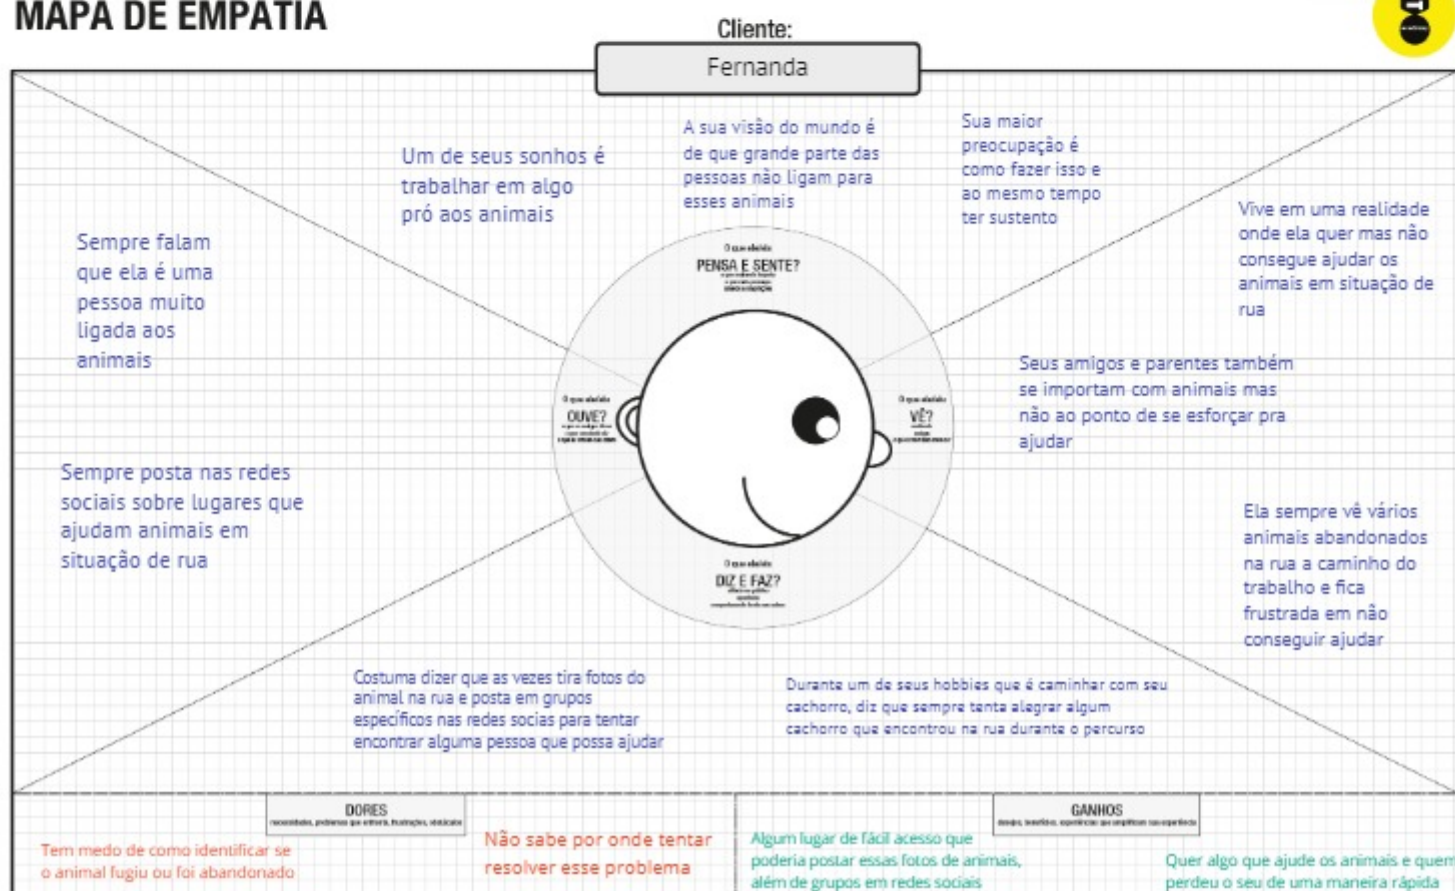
MAPA DE EMPATIA

Cliente:
Fernanda

Um de seus sonhos é trabalhar em algo pró aos animais

A sua visão do mundo é de que grande parte das pessoas não ligam para esses animais

Sua maior preocupação é como fazer isso e ao mesmo tempo ter sustento

Vive em uma realidade onde ela quer mas não consegue ajudar os animais em situação de rua

Sempre falam que ela é uma pessoa muito ligada aos animais

O que ele/ela
PENSA E SENTE?
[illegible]

O que ele/ela
OUVE?
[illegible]

O que ele/ela
VÊ?
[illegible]

Seus amigos e parentes também se importam com animais mas não ao ponto de se esforçar pra ajudar

Sempre posta nas redes sociais sobre lugares que ajudam animais em situação de rua

Ela sempre vê vários animais abandonados na rua a caminho do trabalho e fica frustrada em não conseguir ajudar

O que ele/ela
DIZ E FAZ?
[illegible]

Costuma dizer que as vezes tira fotos do animal na rua e posta em grupos específicos nas redes socias para tentar encontrar alguma pessoa que possa ajudar

Durante um de seus hobbies que é caminhar com seu cachorro, diz que sempre tenta alegrar algum cachorro que encontrou na rua durante o percurso

DORES
necessidades, problemas que enfrenta, frustrações, obstáculos

GANHOS
desejos, benefícios, experiências que amplificam sua experiência

Tem medo de como identificar se o animal fugiu ou foi abandonado

Não sabe por onde tentar resolver esse problema

Algum lugar de fácil acesso que poderia postar essas fotos de animais, além de grupos em redes sociais

Quer algo que ajude os animais e quem perdeu o seu de uma maneira rápida